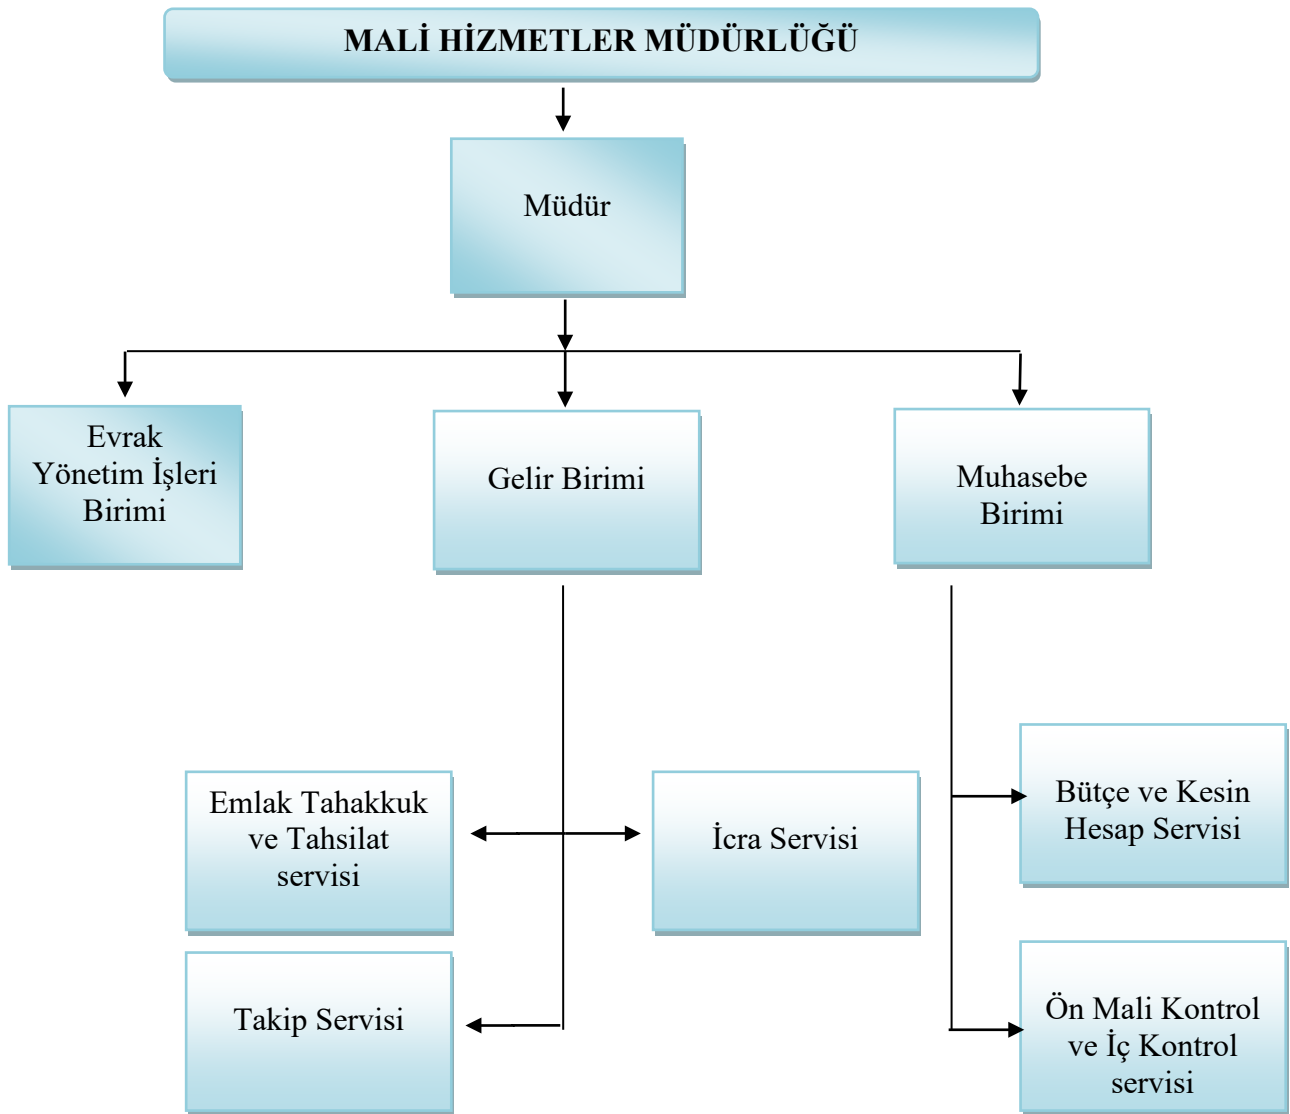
MALİ HİZMETLER MÜDÜRLÜĞÜ

Müdür

Evrak Yönetim İşleri Birimi

Gelir Birimi

Muhasebe Birimi

Emlak Tahakkuk ve Tahsilat servisi

İcra Servisi

Takip Servisi

Bütçe ve Kesin Hesap Servisi

Ön Mali Kontrol ve İç Kontrol servisi